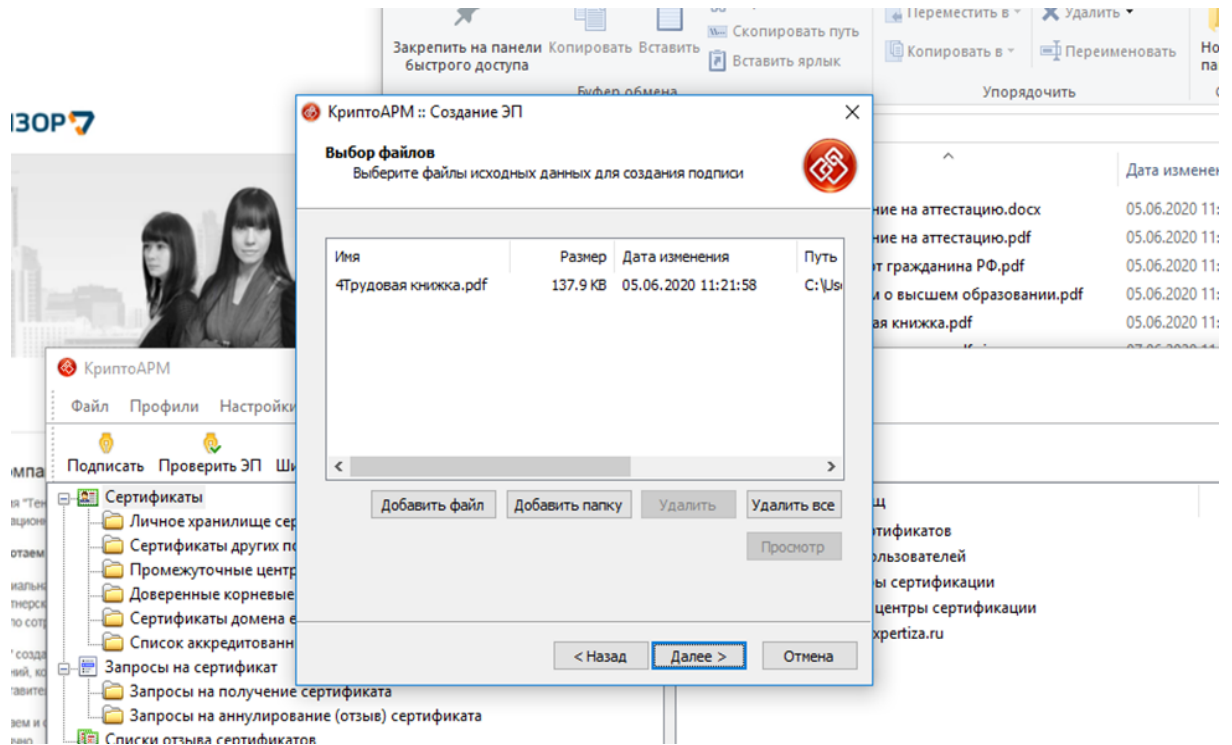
Закрепить на панели быстрого доступа Копировать Вставить
Скопировать путь
Вставить ярлык
Буфер обмена
Переместить в
Копировать в
Удалить
Переименовать
Упорядочить
Но па

ІЗОР 7

КриптоАРМ :: Создание ЭП

Выбор файлов
Выберите файлы исходных данных для создания подписи

| Имя | Размер | Дата изменения | Путь |
|---|---|---|---|
| 4Трудовая книжка.pdf | 137.9 KB | 05.06.2020 11:21:58 | C:\Us |

Добавить файл
Добавить папку
Удалить
Удалить все
Просмотр

< Назад
Далее >
Отмена

Дата изменен
ние на аттестацию.docx 05.06.2020 11:
ние на аттестацию.pdf 05.06.2020 11:
от гражданина РФ.pdf 05.06.2020 11:
о высшем образовании.pdf 05.06.2020 11:
ая книжка.pdf 05.06.2020 11:

КриптоАРМ
Файл Профили Настройки
Подписать Проверить ЭП Ш

Сертификаты
Личное хранилище сер
Сертификаты других по
Промежуточные центр
Доверенные корневые
Сертификаты домена е
Список аккредитованн
Запросы на сертификат
Запросы на получение сертификата
Запросы на аннулирование (отзыв) сертификата
Списки отзыва сертификатов

тификатов
льзователей
ы сертификации
центры сертификации
xpertiza.ru